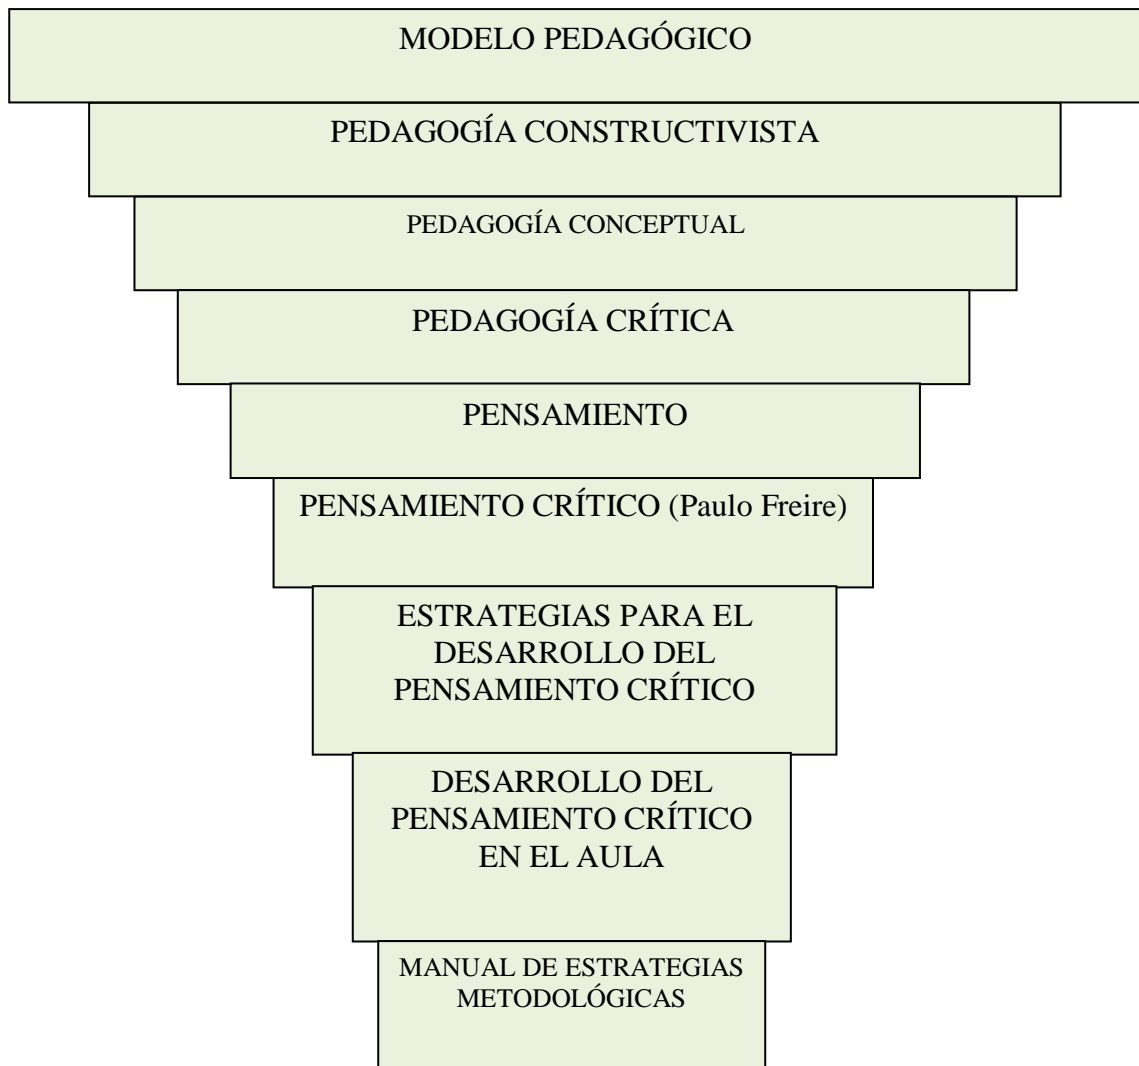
MODELO PEDAGÓGICO

PEDAGOGÍA CONSTRUCTIVISTA

PEDAGOGÍA CONCEPTUAL

PEDAGOGÍA CRÍTICA

PENSAMIENTO

PENSAMIENTO CRÍTICO (Paulo Freire)

ESTRATEGIAS PARA EL DESARROLLO DEL PENSAMIENTO CRÍTICO

DESARROLLO DEL PENSAMIENTO CRÍTICO EN EL AULA

MANUAL DE ESTRATEGIAS METODOLÓGICAS